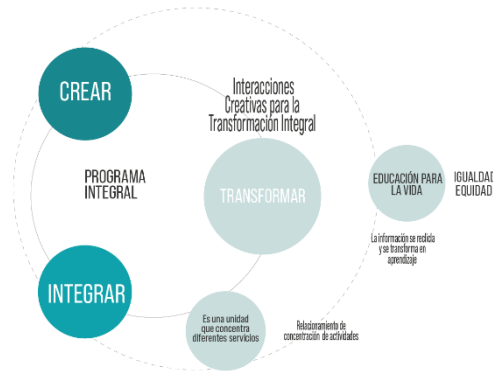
CREAR

Interacciones Creativas para la Transformación Integral

PROGRAMA INTEGRAL

TRANSFORMAR

EDUCACIÓN PARA LA VIDA

IGUALDAD EQUIDAD

La información se recicla y se transforma en aprendizaje

INTEGRAR

Es una unidad que concentra diferentes servicios

Relacionamiento de concentración de actividades